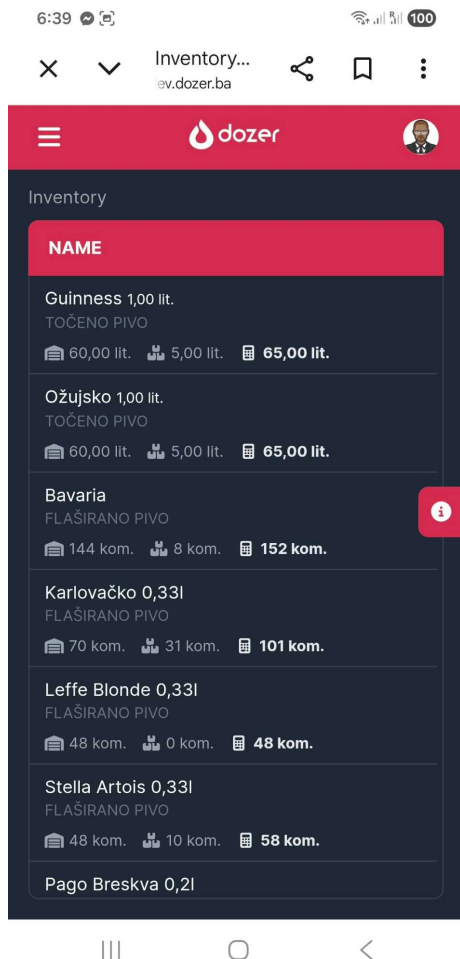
6:39

100

Inventory...
ev.dozer.ba

dozer

Inventory

NAME

Guinness 1,00 lit.
TOČENO PIVO
60,00 lit. 5,00 lit. 65,00 lit.

Ožujsko 1,00 lit.
TOČENO PIVO
60,00 lit. 5,00 lit. 65,00 lit.

Bavaria
FLAŠIRANO PIVO
144 kom. 8 kom. 152 kom.

Karlovačko 0,33l
FLAŠIRANO PIVO
70 kom. 31 kom. 101 kom.

Leffe Blonde 0,33l
FLAŠIRANO PIVO
48 kom. 0 kom. 48 kom.

Stella Artois 0,33l
FLAŠIRANO PIVO
48 kom. 10 kom. 58 kom.

Pago Breskva 0,2l